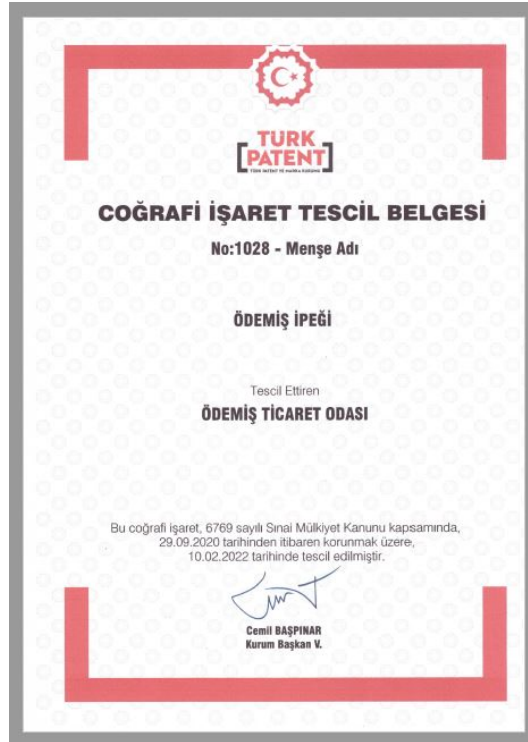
TÜRK PATENT
TÜRK PATENT VE MARKA KURUMU

COĞRAFİ İŞARET TESCİL BELGESİ

No:1028 - Menşe Adı

ÖDEMİŞ İPEĞİ

Tescil Ettiren

ÖDEMİŞ TİCARET ODASI

Bu coğrafi işaret, 6769 sayılı Sınai Mülkiyet Kanunu kapsamında, 29.09.2020 tarihinden itibaren korunmak üzere, 10.02.2022 tarihinde tescil edilmiştir.

Cemil BAŞPINAR
Kurum Başkan V.